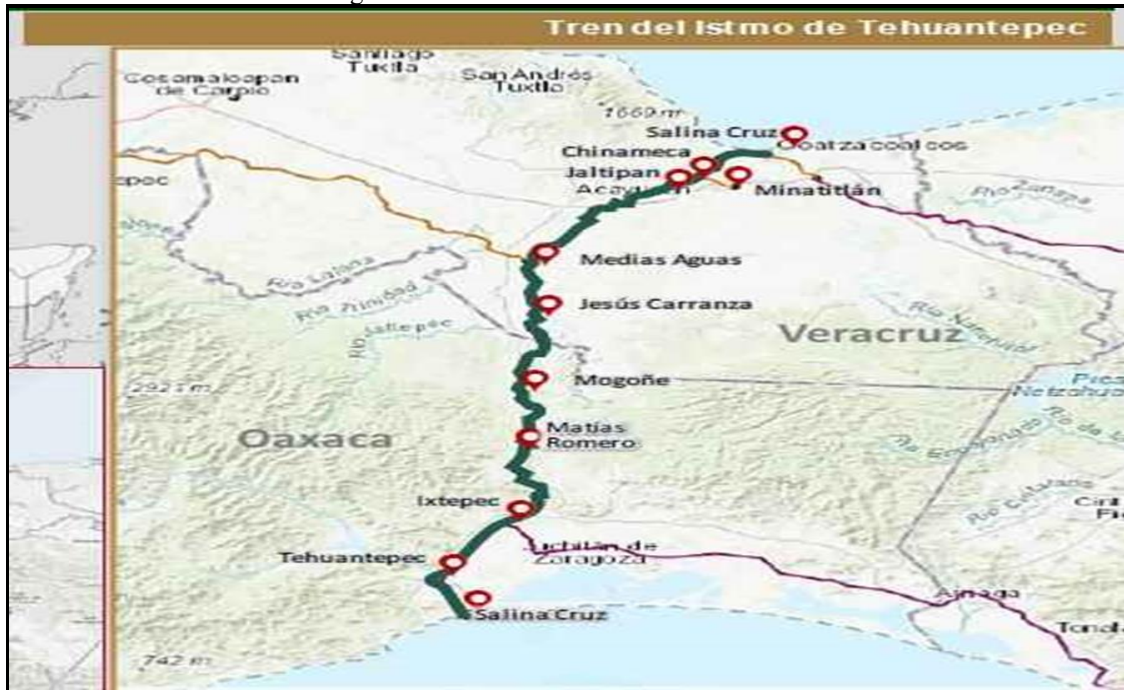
Tren del Istmo de Tehuantepec

Santiago Tuxtla

Cosamaloapan de Carpio

San Andrés Tuxtla

1669 m

Salina Cruz

Coatzacoalcos

Chinameca

Jaltipan

Acayucan

Minatitlán

epec

Río Coatzacoalcos

Medias Aguas

Río Lalana

Río Trinidad

Jesús Carranza

Río Jaltepec

Veracruz

2921 m

Mogoñe

Presa Netzahualcóyotl

Oaxaca

Matías Romero

Río Encajonado

Ixtepec

Río Cintalapa

Tehuantepec

Juchitán de Zaragoza

Salina Cruz

742 m

Arriaga

Tonalá